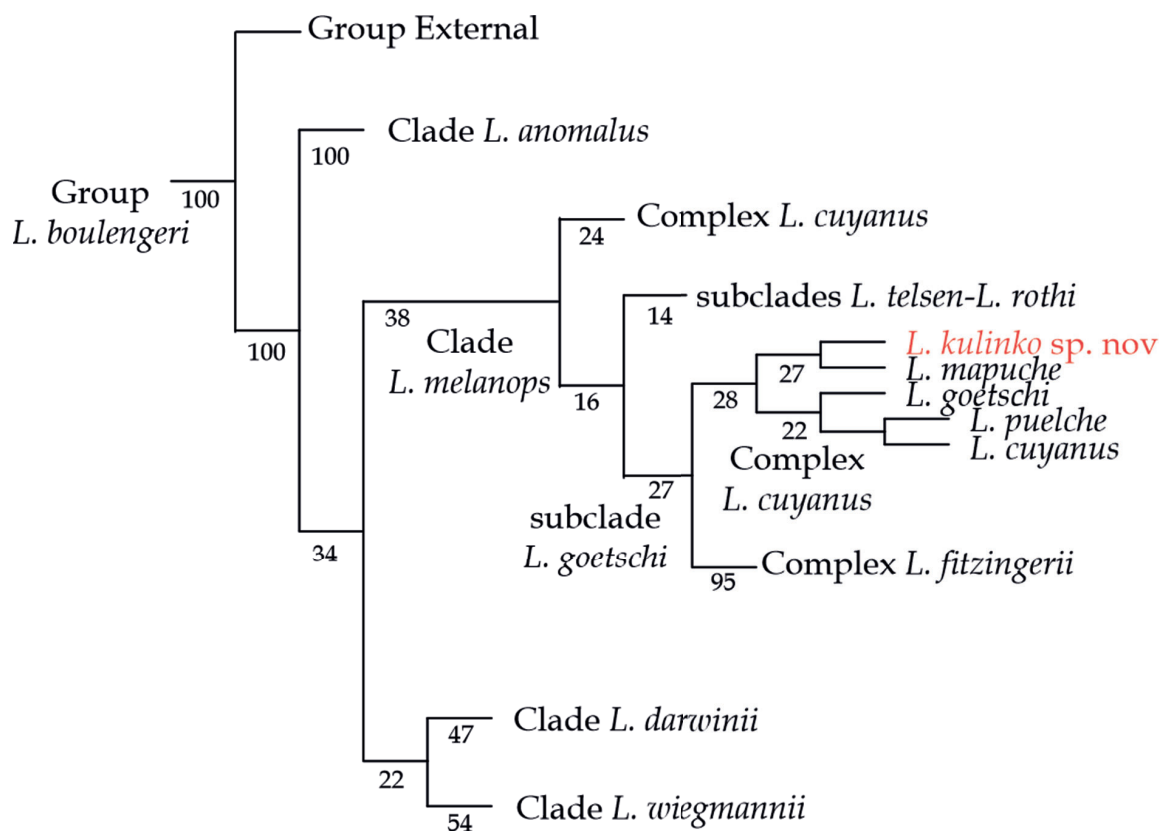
Group External

Clade *L. anomalus*

100

Group *L. boulengeri*

100

Complex *L. cuyanus*

24

subclades *L. telsen*-*L. rothi*

38

14

Clade *L. melanops*

*L. kulinko* sp. nov

100

27

*L. mapuche*

28

*L. goetschi*

16

22

*L. puelche*

*L. cuyanus*

Complex *L. cuyanus*

27

subclade *L. goetschi*

Complex *L. fitzingerii*

95

34

Clade *L. darwinii*

47

22

Clade *L. wiegmannii*

54